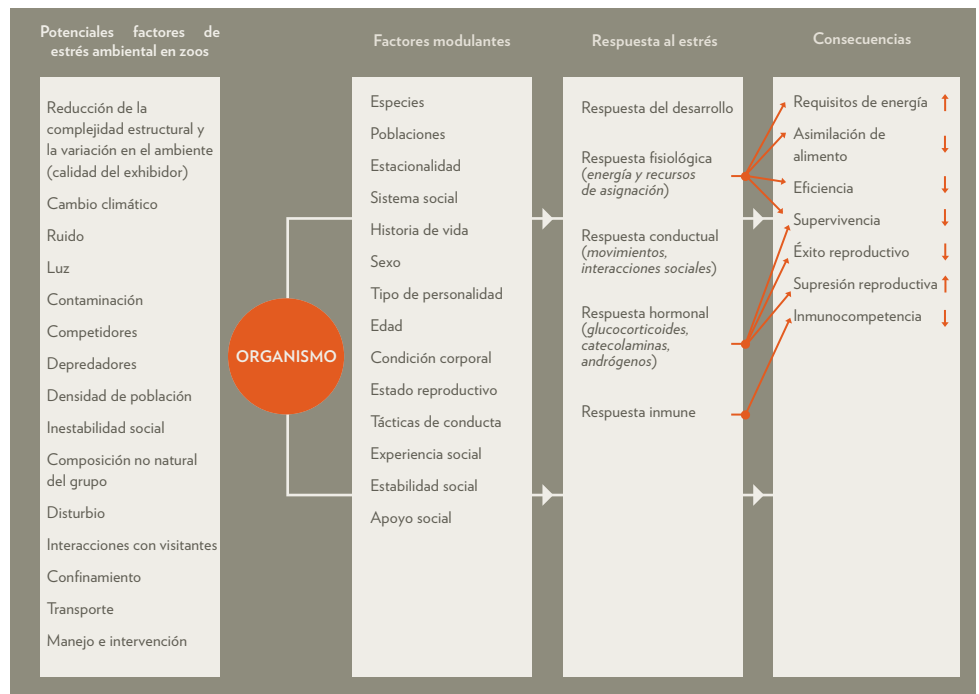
Potenciales factores de estrés ambiental en zoos

Reducción de la complejidad estructural y la variación en el ambiente (calidad del exhibidor)
Cambio climático
Ruido
Luz
Contaminación
Competidores
Depredadores
Densidad de población
Inestabilidad social
Composición no natural del grupo
Disturbio
Interacciones con visitantes
Confinamiento
Transporte
Manejo e intervención

ORGANISMO

Factores modulantes

Especies
Poblaciones
Estacionalidad
Sistema social
Historia de vida
Sexo
Tipo de personalidad
Edad
Condición corporal
Estado reproductivo
Tácticas de conducta
Experiencia social
Estabilidad social
Apoyo social

Respuesta al estrés

Respuesta del desarrollo
Respuesta fisiológica (*energía y recursos de asignación*)
Respuesta conductual (*movimientos, interacciones sociales*)
Respuesta hormonal (*glucocorticoides, catecolaminas, andrógenos*)
Respuesta inmune

Consecuencias

Requisitos de energía ↑
Asimilación de alimento ↓
Eficiencia ↓
Supervivencia ↓
Éxito reproductivo ↓
Supresión reproductiva ↑
Inmunocompetencia ↓